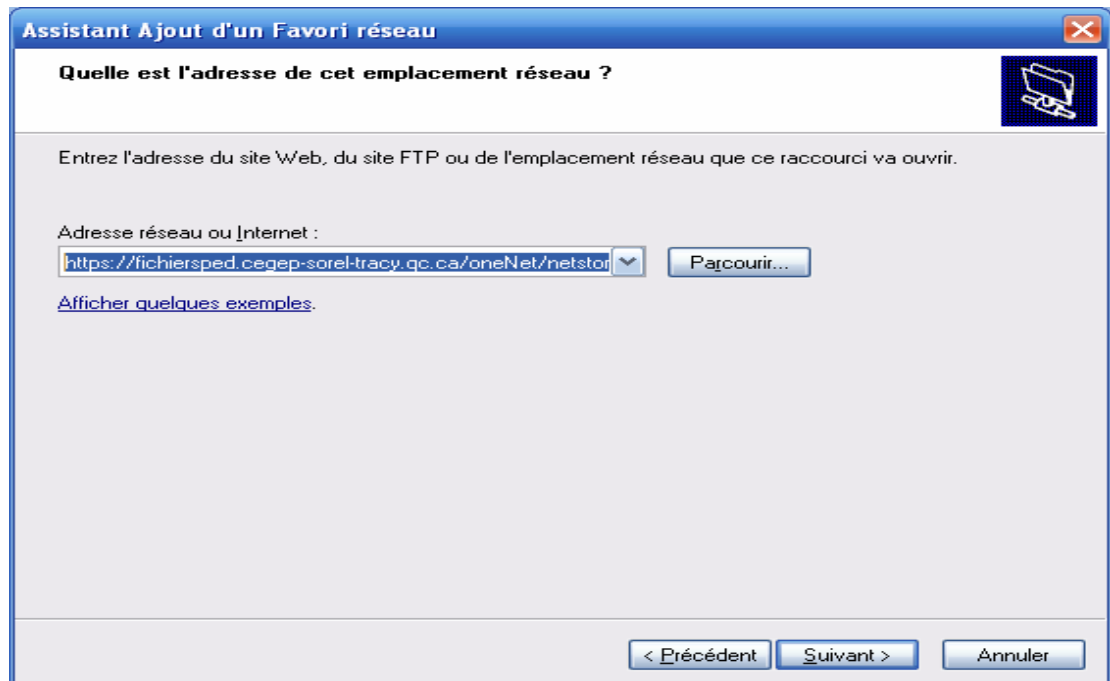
Assistant Ajout d'un Favori réseau

Quelle est l'adresse de cet emplacement réseau ?

Entrez l'adresse du site Web, du site FTP ou de l'emplacement réseau que ce raccourci va ouvrir.

Adresse réseau ou Internet :

https://fichiersped.cegep-sorel-tracy.qc.ca/oneNet/netstor

Parcourir...

Afficher quelques exemples.

< Précédent

Suivant >

Annuler